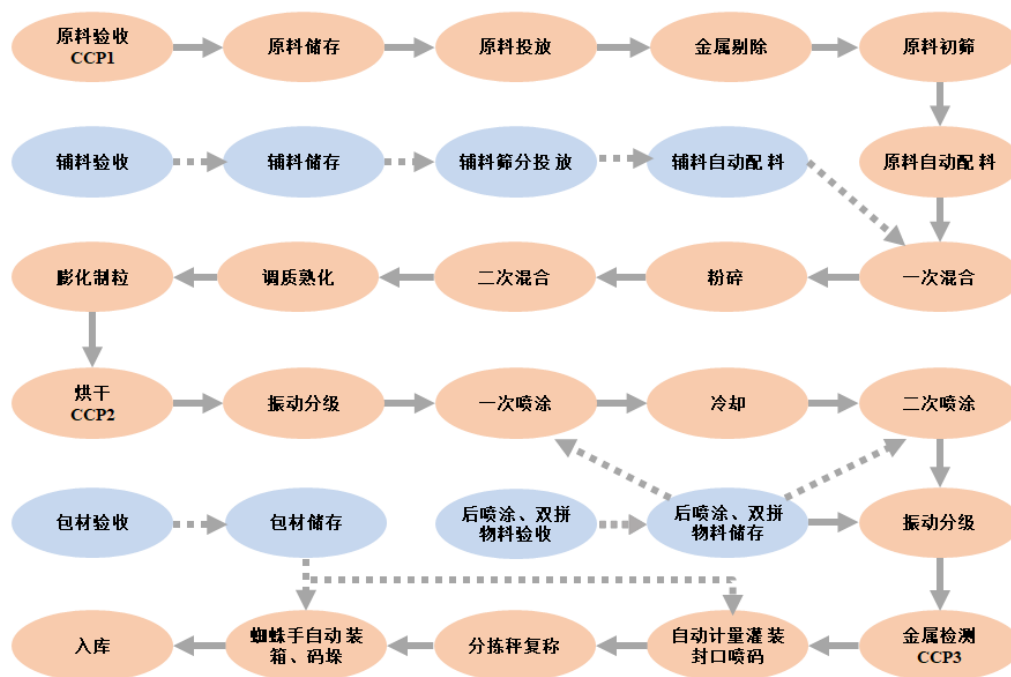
原料验收 CCP1

原料储存

原料投放

金属剔除

原料初筛

辅料验收

辅料储存

辅料筛分投放

辅料自动配料

原料自动配料

膨化制粒

调质熟化

二次混合

粉碎

一次混合

烘干 CCP2

振动分级

一次喷涂

冷却

二次喷涂

包材验收

包材储存

后喷涂、双拼物料验收

后喷涂、双拼物料储存

振动分级

入库

蜘蛛手自动装箱、码垛

分拣秤复称

自动计量灌装封口喷码

金属检测 CCP3